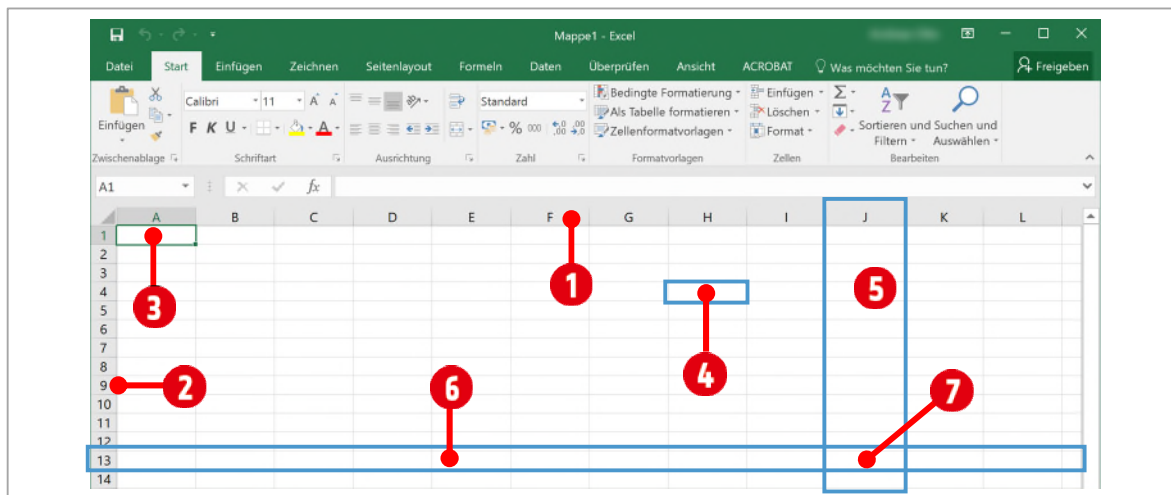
Mappe1 - Excel

Datei Start Einfügen Zeichnen Seitenlayout Formeln Daten Überprüfen Ansicht ACROBAT Was möchten Sie tun? Freigeben

Einfügen
Zwischenablage
Calibri 11 A A
F K U
Schriftart
Ausrichtung
Standard
% 000 ,0 ,00
Zahl
Bedingte Formatierung
Als Tabelle formatieren
Zellenformatvorlagen
Formatvorlagen
Einfügen
Löschen
Format
Zellen
Sortieren und Filtern
Suchen und Auswählen
Bearbeiten

A1 fx

A B C D E F G H I J K L
1
2
3
4
5
6
7
8
9
10
11
12
13
14

1
2
3
4
5
6
7